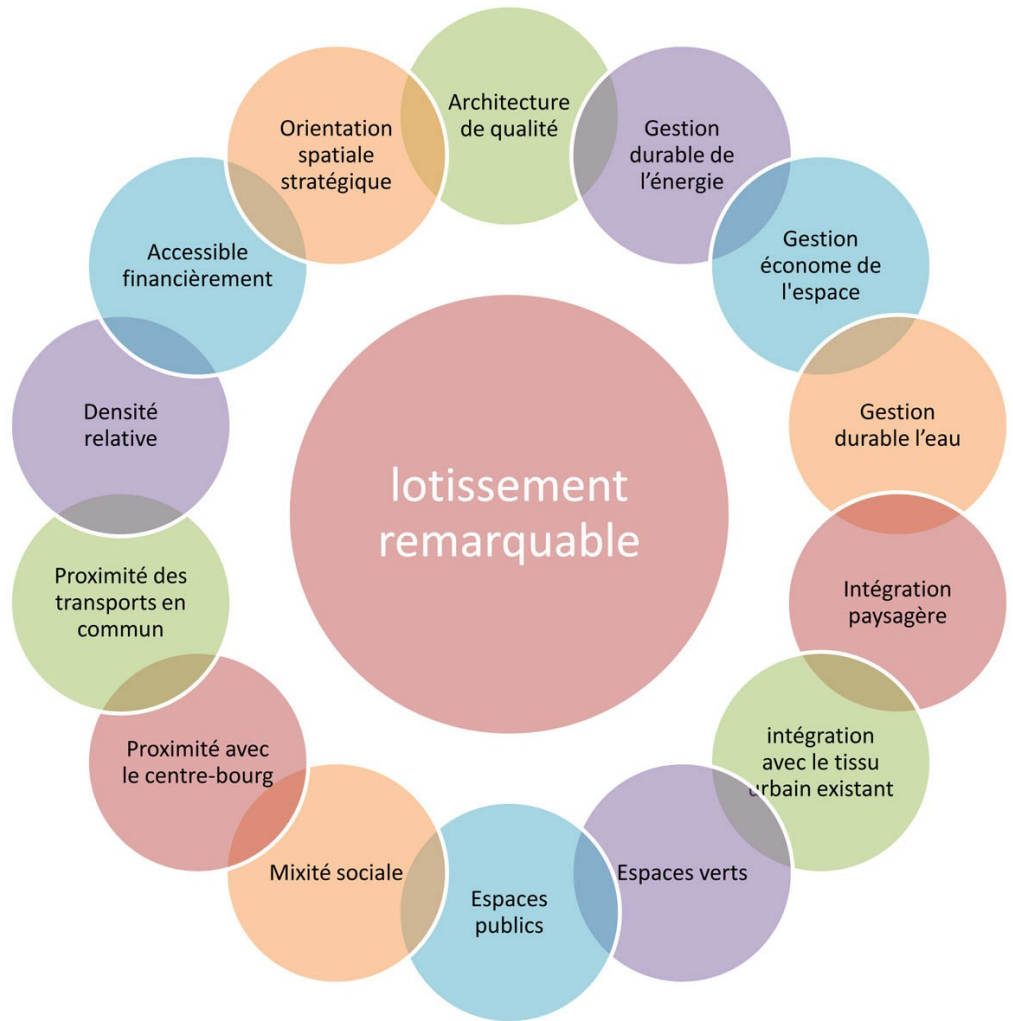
lotissement remarquable

Architecture de qualité

Gestion durable de l'énergie

Gestion économe de l'espace

Gestion durable l'eau

Intégration paysagère

intégration avec le tissu urbain existant

Espaces verts

Espaces publics

Mixité sociale

Proximité avec le centre-bourg

Proximité des transports en commun

Densité relative

Accessible financièrement

Orientation spatiale stratégique